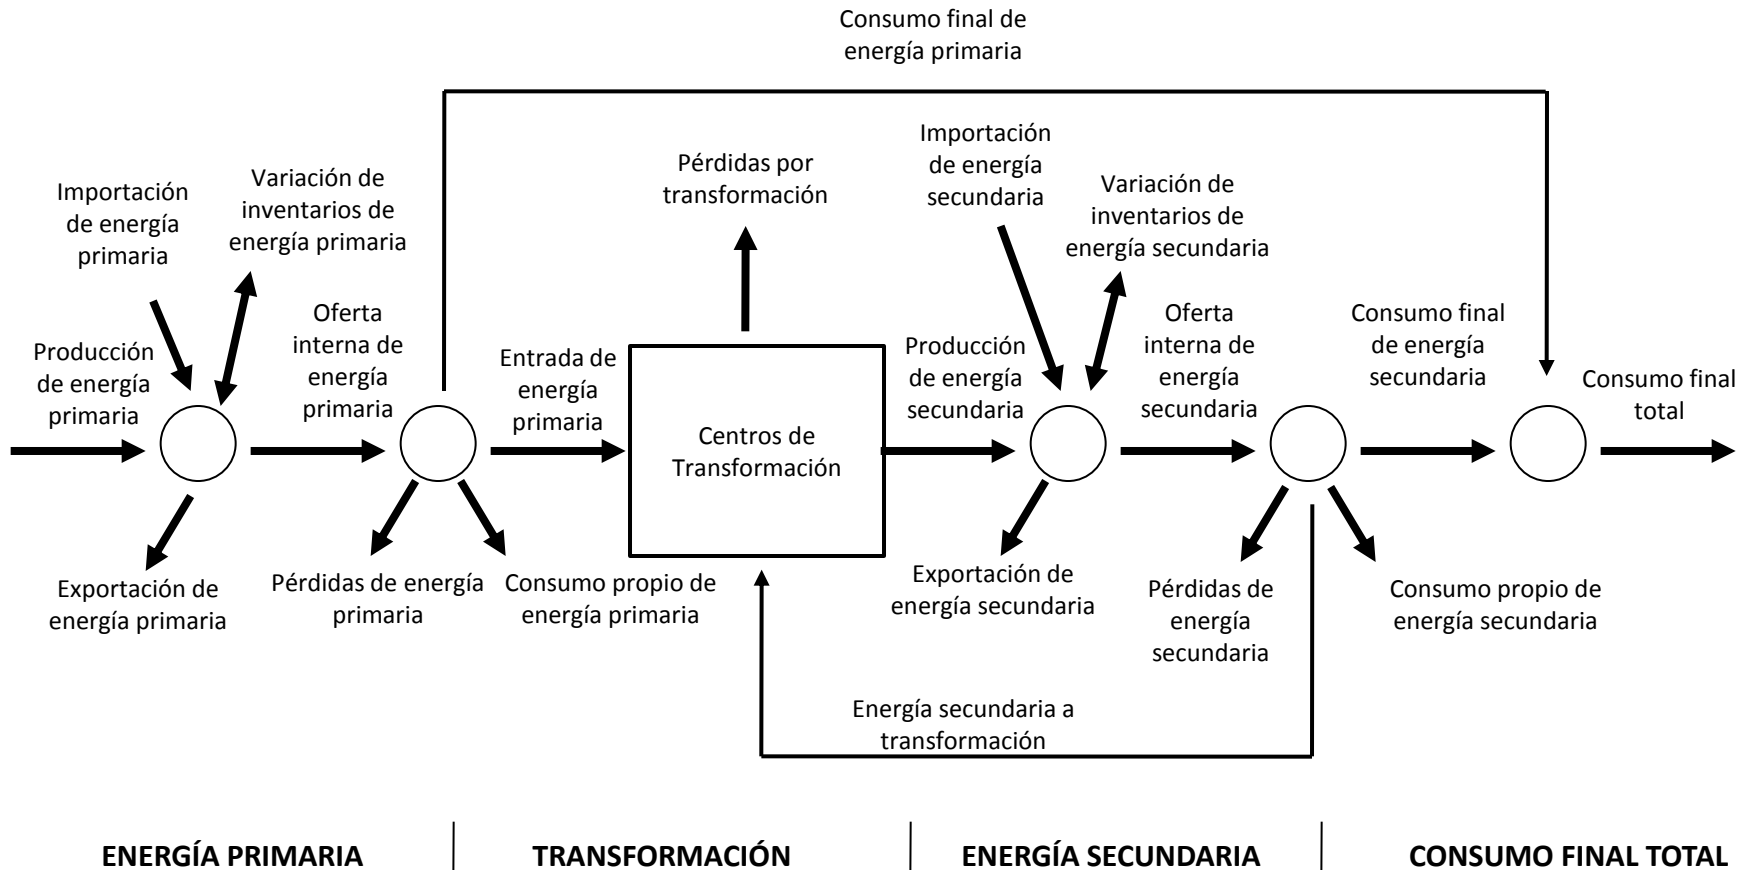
Consumo final de energía primaria

Importación de energía primaria

Variación de inventarios de energía primaria

Producción de energía primaria

Oferta interna de energía primaria

Exportación de energía primaria

Pérdidas de energía primaria

Entrada de energía primaria

Pérdidas por transformación

Centros de Transformación

Consumo propio de energía primaria

Importación de energía secundaria

Variación de inventarios de energía secundaria

Producción de energía secundaria

Oferta interna de energía secundaria

Exportación de energía secundaria

Pérdidas de energía secundaria

Consumo final de energía secundaria

Consumo final total

Consumo propio de energía secundaria

Energía secundaria a transformación

ENERGÍA PRIMARIA | TRANSFORMACIÓN | ENERGÍA SECUNDARIA | CONSUMO FINAL TOTAL